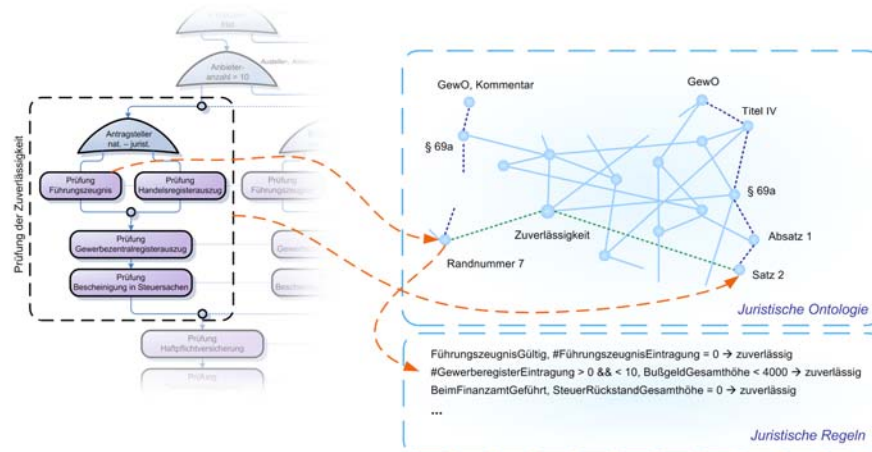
Anbieter-anzahl = 10

Prüfung der Zuverlässigkeit

Antragsteller nat. – jurist.

Prüfung Führungszeugnis

Prüfung Handelsregisterauszug

Prüfung Gewerbezentralregisterauszug

Prüfung Bescheinigung in Steuersachen

Prüfung Haftpflichtversicherung

Prüfung

GewO, Kommentar

§ 69a

GewO

Titel IV

§ 69a

Zuverlässigkeit

Absatz 1

Randnummer 7

Satz 2

Juristische Ontologie

FührungszeugnisGültig, #FührungszeugnisEintragung = 0 → zuverlässig

#GewerberegisterEintragung > 0 && < 10, BußgeldGesamthöhe < 4000 → zuverlässig

BeimFinanzamtGeführt, SteuerRückstandGesamthöhe = 0 → zuverlässig

...

Juristische Regeln